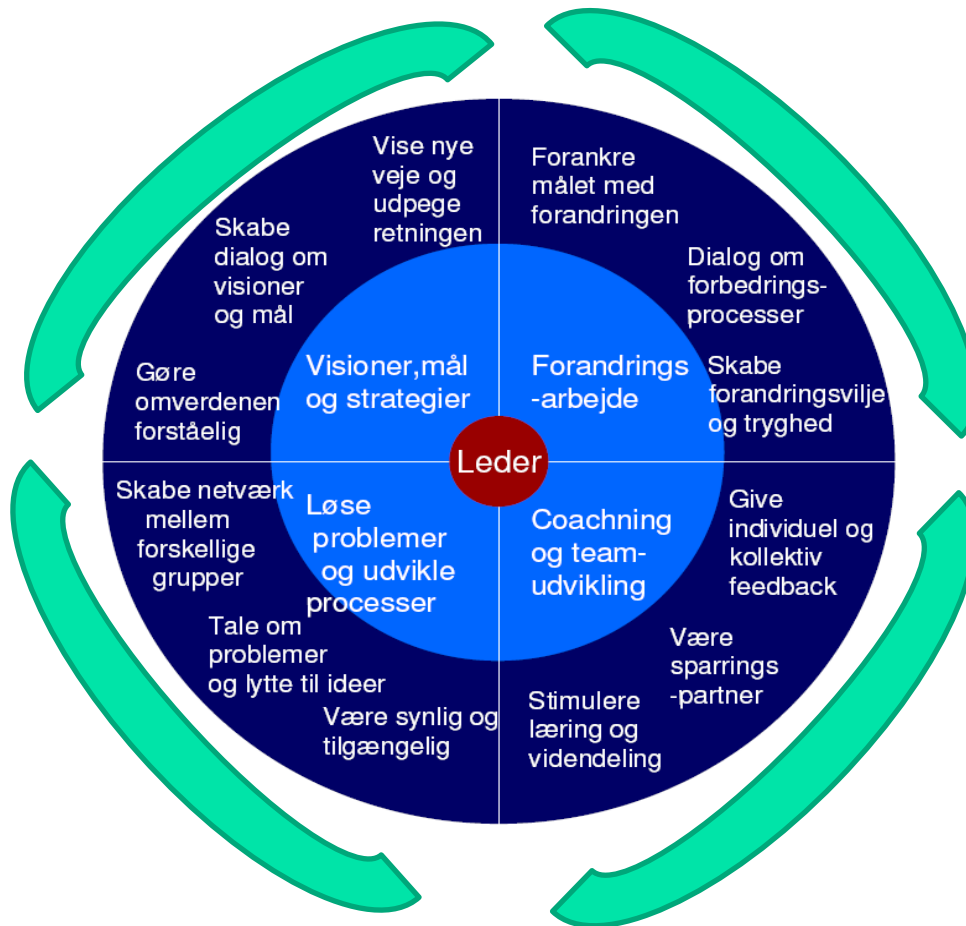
Vise nye veje og udpege retningen

Skabe dialog om visioner og mål

Gøre omverdenen forståelig

Forankre målet med forandringen

Dialog om forbedringsprocesser

Skabe forandringsvilje og tryghed

Visioner,mål og strategier

Forandrings-arbejde

Leder

Løse problemer og udvikle processer

Coachning og teamudvikling

Skabe netværk mellem forskellige grupper

Tale om problemer og lytte til ideer

Være synlig og tilgængelig

Give individuel og kollektiv feedback

Være sparrings-partner

Stimulere læring og videndeling